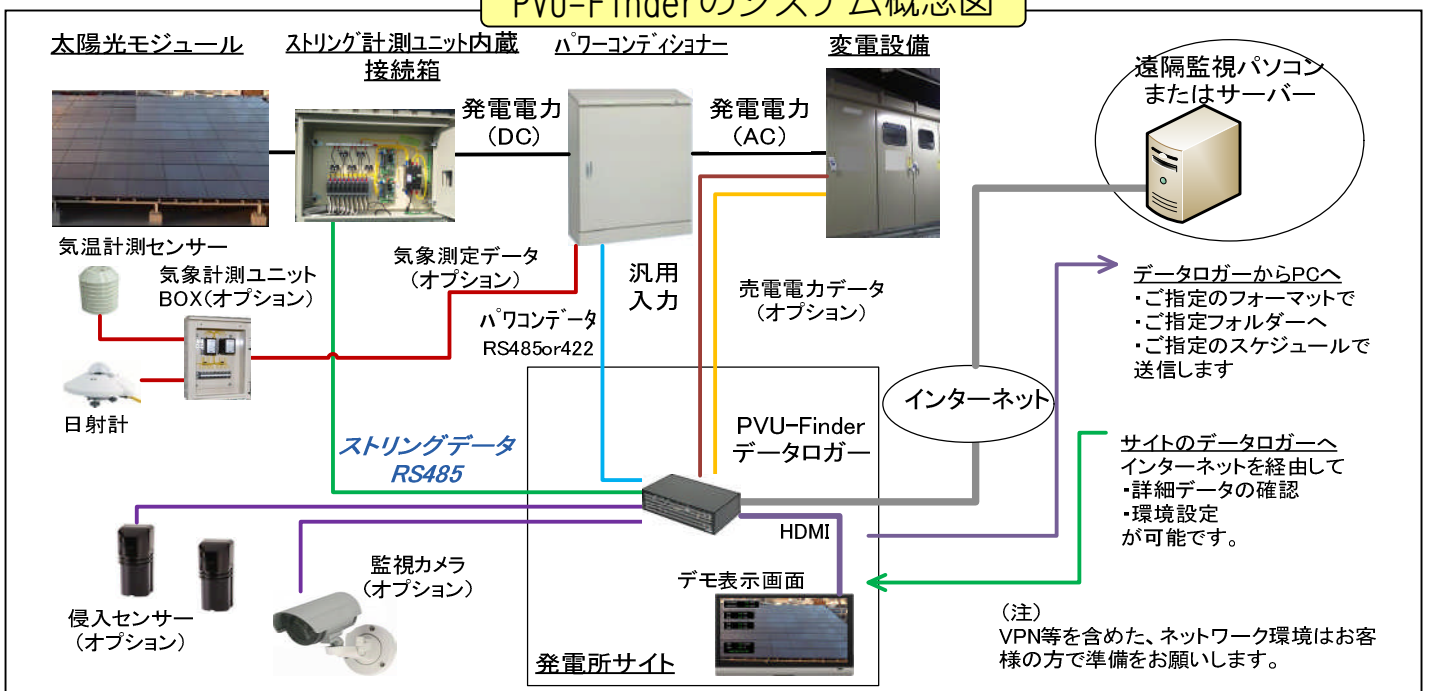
PVU-Finderのシステム概念図

太陽光モジュール

ストリング計測ユニット内蔵
接続箱

パワーコンディショナー

変電設備

遠隔監視パソコン
またはサーバー

発電電力
（DC）

発電電力
（AC）

気温計測センサー

気象計測ユニット
BOX（オプション）

気象測定データ
（オプション）

汎用
入力

売電電力データ
（オプション）

パワコンデータ
RS485or422

日射計

データロガーからPCへ
・ご指定のフォーマットで
・ご指定フォルダーへ
・ご指定のスケジュールで
送信します

インターネット

PVU-Finder
データロガー

ストリングデータ
RS485

サイトのデータロガーへ
インターネットを経由して
・詳細データの確認
・環境設定
が可能です。

HDMI

監視カメラ
（オプション）

デモ表示画面

侵入センサー
（オプション）

発電所サイト

（注）
VPN等を含めた、ネットワーク環境はお客様の方で準備をお願いします。